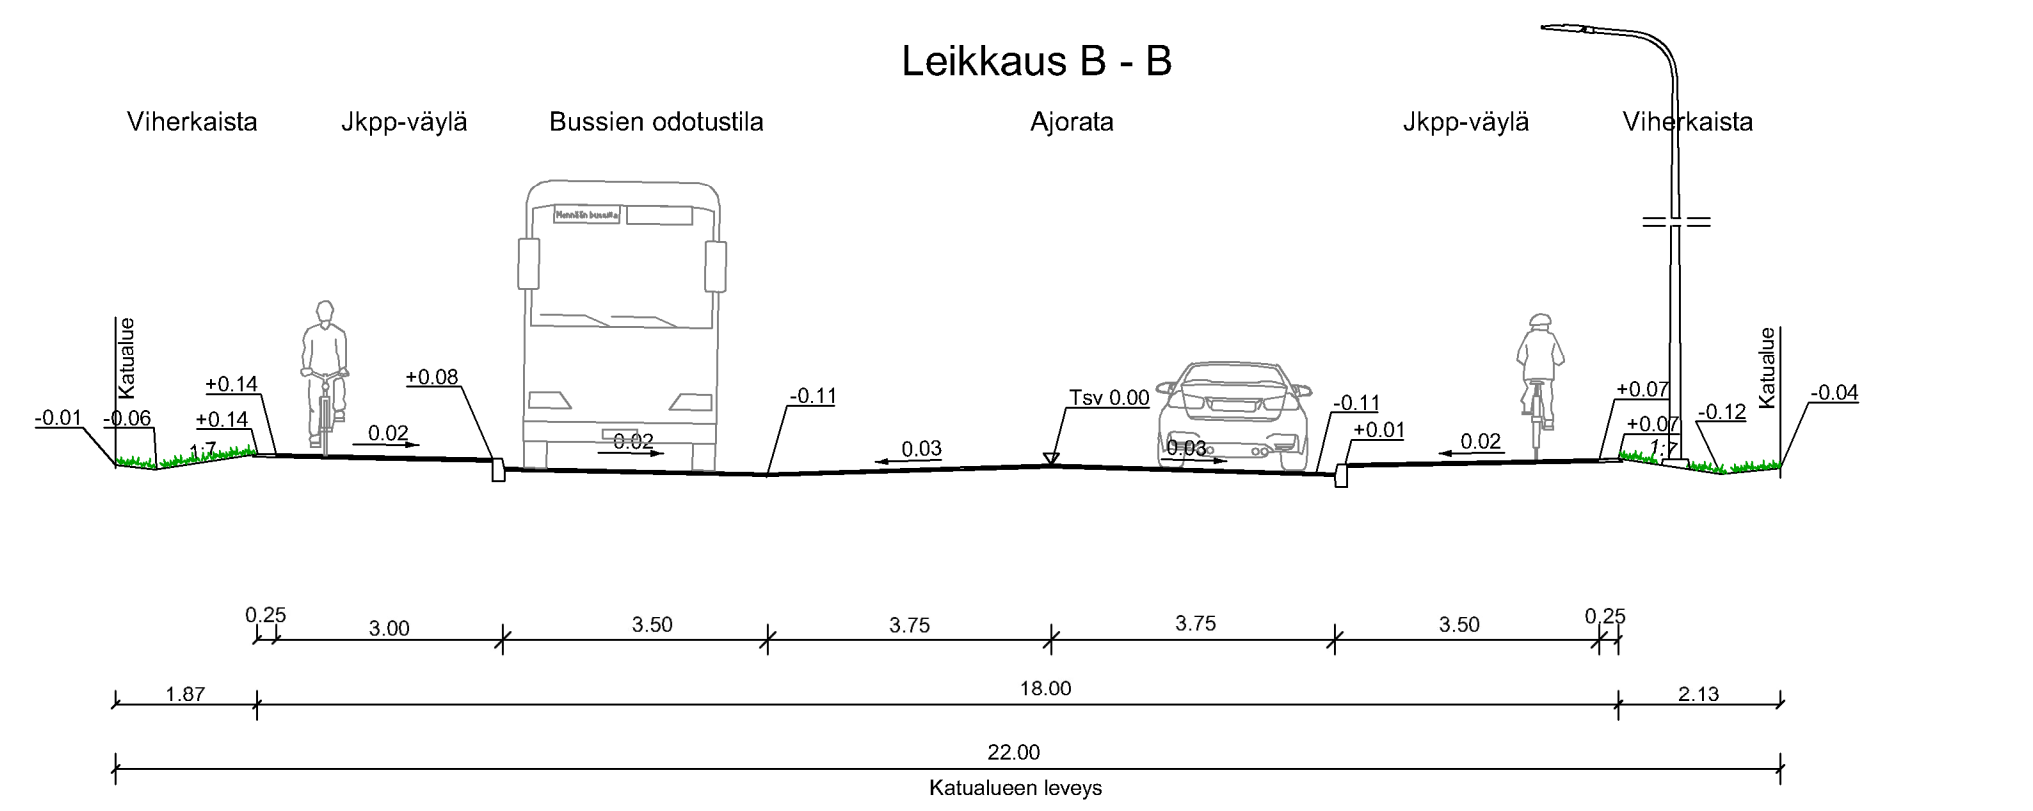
Leikkaus B - B

Viherkaista

Jkpp-väylä

Bussien odotustila

Ajorata

Jkpp-väylä

Viherkaista

Menossa bussilla

Katualue

-0.01

-0.06

+0.14

+0.14

1:7

0.02

+0.08

0.02

-0.11

0.03

Tsv 0.00

0.03

-0.11

+0.01

0.02

+0.07

+0.07

1:7

-0.12

Katualue

-0.04

0.25

3.00

3.50

3.75

3.75

3.50

0.25

1.87

18.00

2.13

22.00

Katualueen leveys